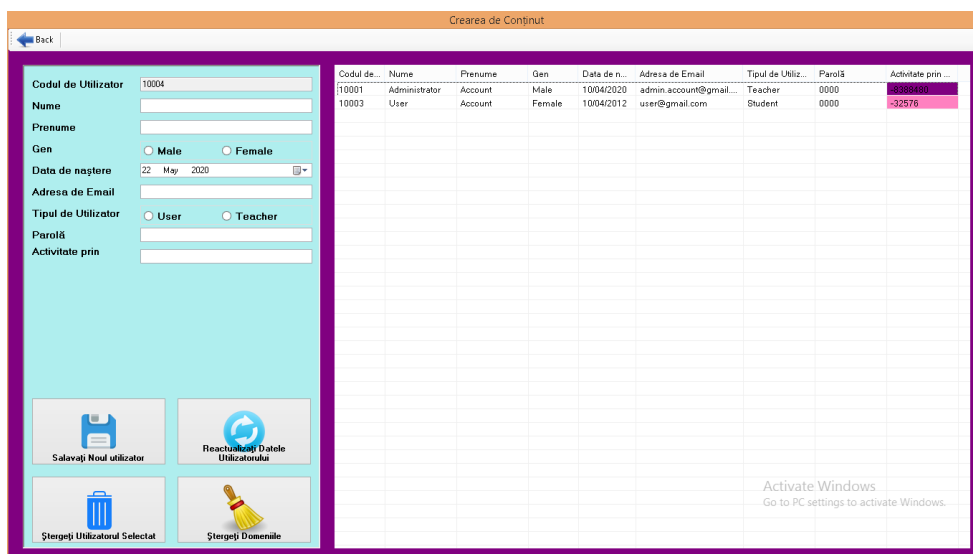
Crearea de Conținut

Back

Codul de Utilizator 10004
Nume
Prenume
Gen ○ Male ○ Female
Data de naștere 22 May 2020
Adresa de Email
Tipul de Utilizator ○ User ○ Teacher
Parolă
Activitate prin

| Codul de... | Nume | Prenume | Gen | Data de n... | Adresa de Email | Tipul de Utiliz... | Parolă | Activitate prin ... |
|---|---|---|---|---|---|---|---|---|
| 10001 | Administrator | Account | Male | 10/04/2020 | admin.account@gmail.... | Teacher | 0000 | -8388480 |
| 10003 | User | Account | Female | 10/04/2012 | user@gmail.com | Student | 0000 | -32576 |

Salavați Noul utilizator

Reactualizați Datele Utilizatorului

Ștergeți Utilizatorul Selectat

Ștergeți Domeniile

Activate Windows
Go to PC settings to activate Windows.